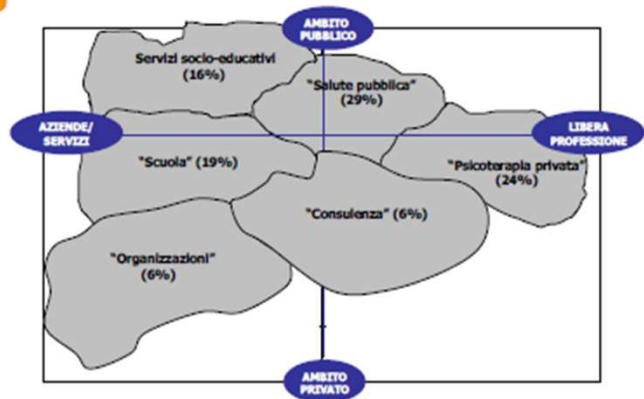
AMBITO PUBBLICO

Servizi socio-educativi (16%)

"Salute pubblica" (29%)

AZIENDE/ SERVIZI

LIBERA PROFESSIONE

"Scuola" (19%)

"Psicoterapia privata" (24%)

"Consulenza" (6%)

"Organizzazioni" (6%)

AMBITO PRIVATO